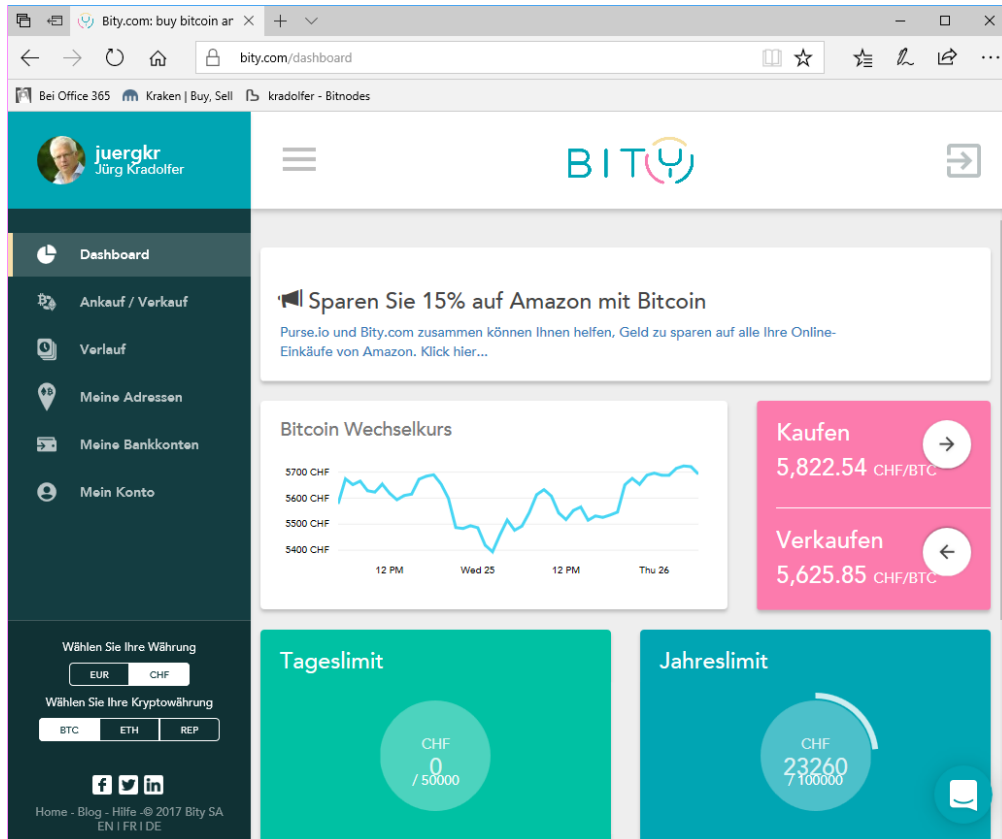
Bity.com: buy bitcoin ar

bity.com/dashboard

Bei Office 365 Kraken | Buy, Sell kradolfer - Bitnodes

juergkr
Jürg Kradolfer

BITY

Dashboard
Ankauf / Verkauf
Verlauf
Meine Adressen
Meine Bankkonten
Mein Konto

Sparen Sie 15% auf Amazon mit Bitcoin

Purse.io und Bity.com zusammen können Ihnen helfen, Geld zu sparen auf alle Ihre Online-Einkäufe von Amazon. Klick hier...

Bitcoin Wechselkurs

5700 CHF
5600 CHF
5500 CHF
5400 CHF
12 PM Wed 25 12 PM Thu 26

Kaufen
5,822.54 CHF/BTC

Verkaufen
5,625.85 CHF/BTC

Wählen Sie Ihre Währung
EUR CHF
Wählen Sie Ihre Kryptowährung
BTC ETH REP

Tageslimit
CHF
0
/ 50000

Jahreslimit
CHF
23260
/ 100000

Home - Blog - Hilfe -© 2017 Bity SA
EN I FR I DE